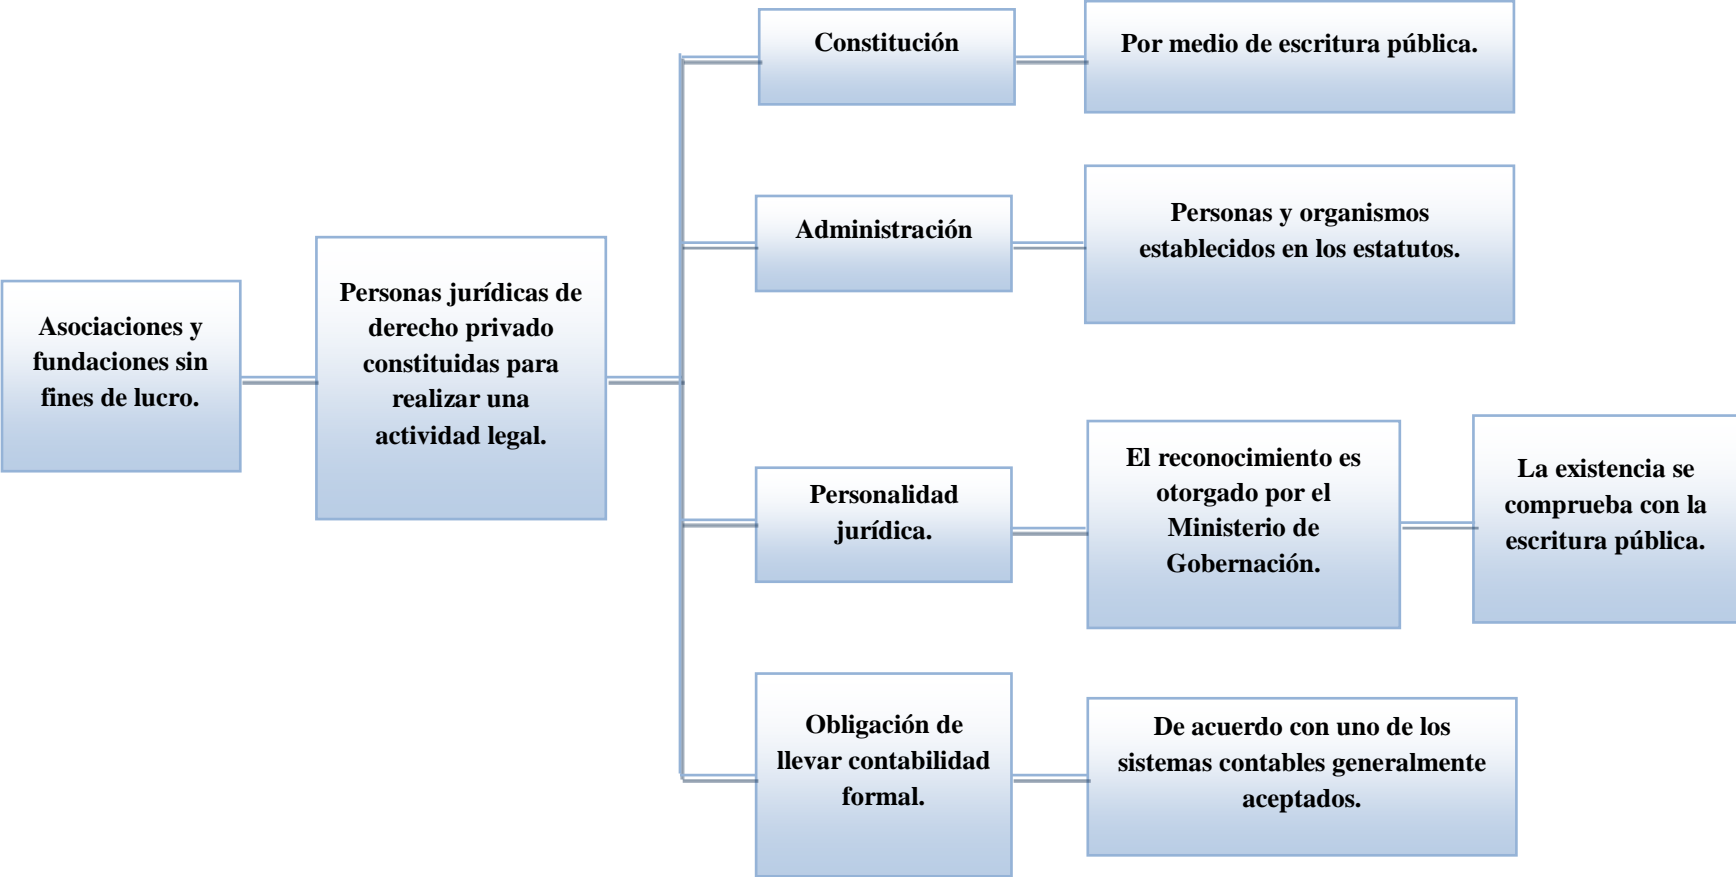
Asociaciones y fundaciones sin fines de lucro.

Personas jurídicas de derecho privado constituidas para realizar una actividad legal.

Constitución

Por medio de escritura pública.

Administración

Personas y organismos establecidos en los estatutos.

Personalidad jurídica.

El reconocimiento es otorgado por el Ministerio de Gobernación.

La existencia se comprueba con la escritura pública.

Obligación de llevar contabilidad formal.

De acuerdo con uno de los sistemas contables generalmente aceptados.